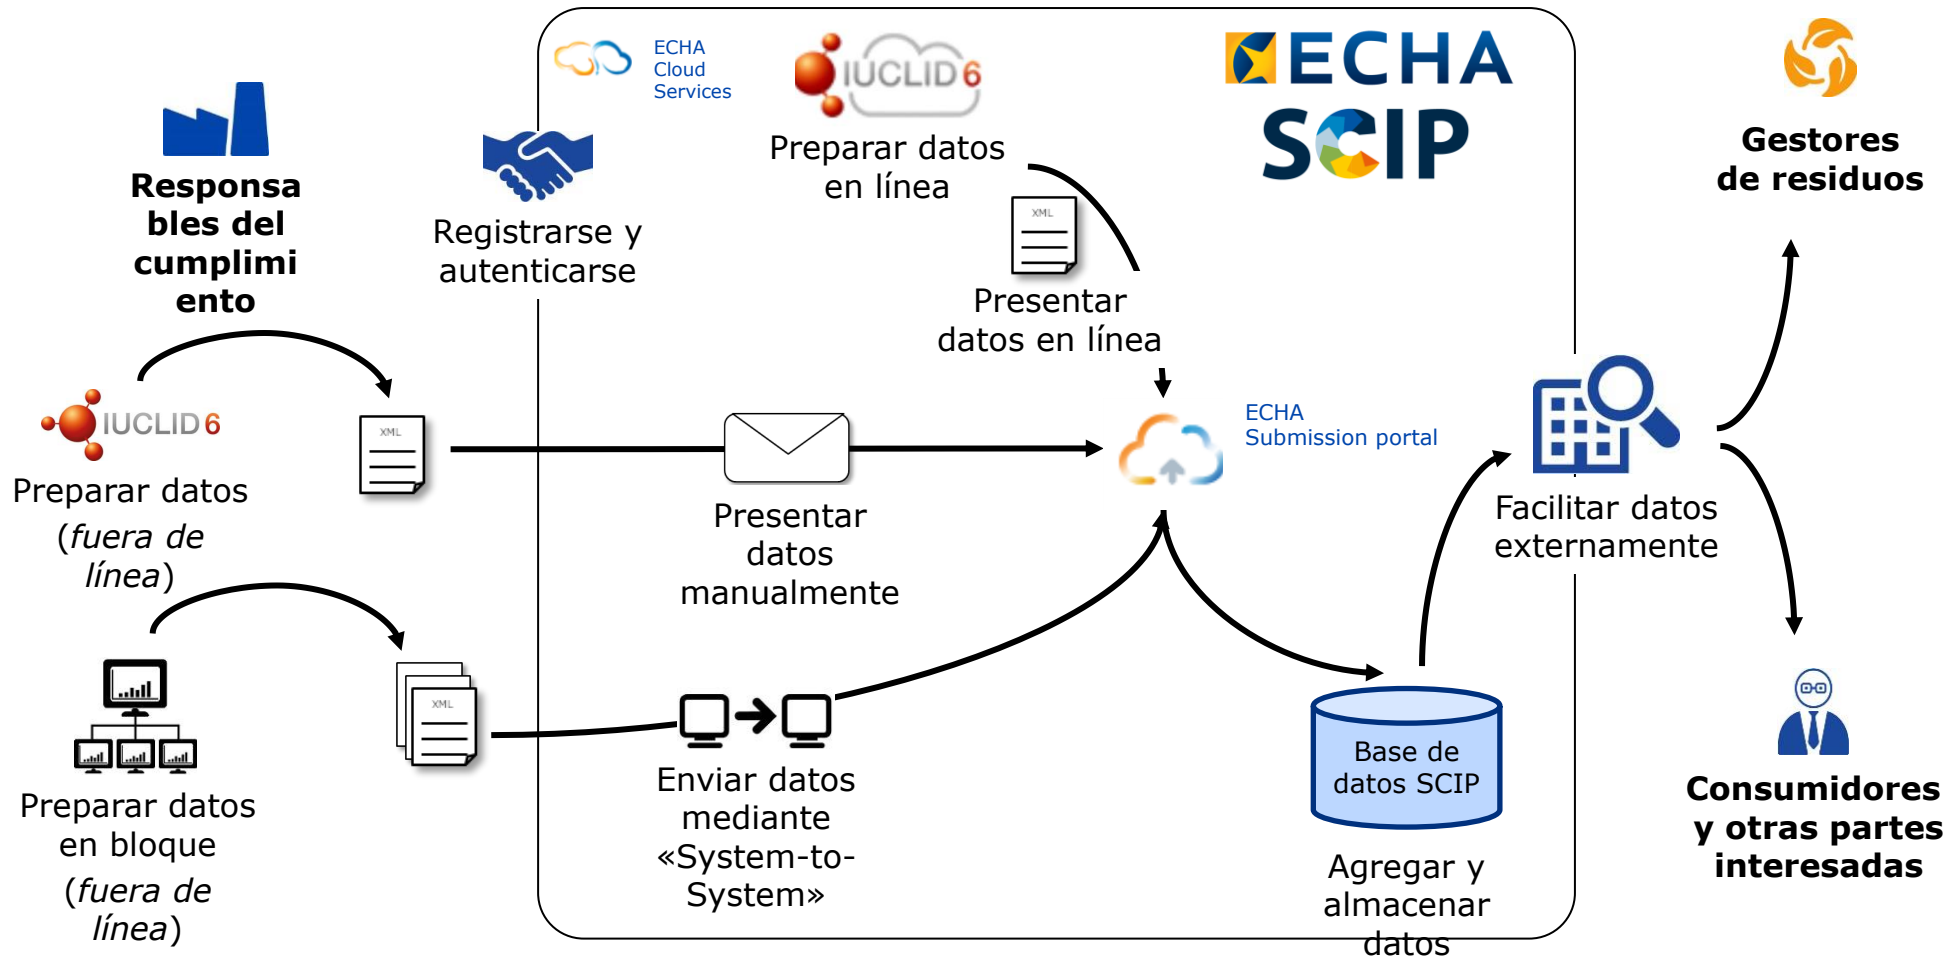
ECHA Cloud Services

IUCLID 6

ECHA SCIP

Responsables del cumplimiento

Registrarse y autenticarse

Preparar datos en línea

XML

Presentar datos en línea

Gestores de residuos

IUCLID 6

Preparar datos (*fuera de línea*)

XML

Presentar datos manualmente

ECHA Submission portal

Facilitar datos externamente

Preparar datos en bloque (*fuera de línea*)

XML

Enviar datos mediante «System-to-System»

Base de datos SCIP

Agregar y almacenar datos

Consumidores y otras partes interesadas